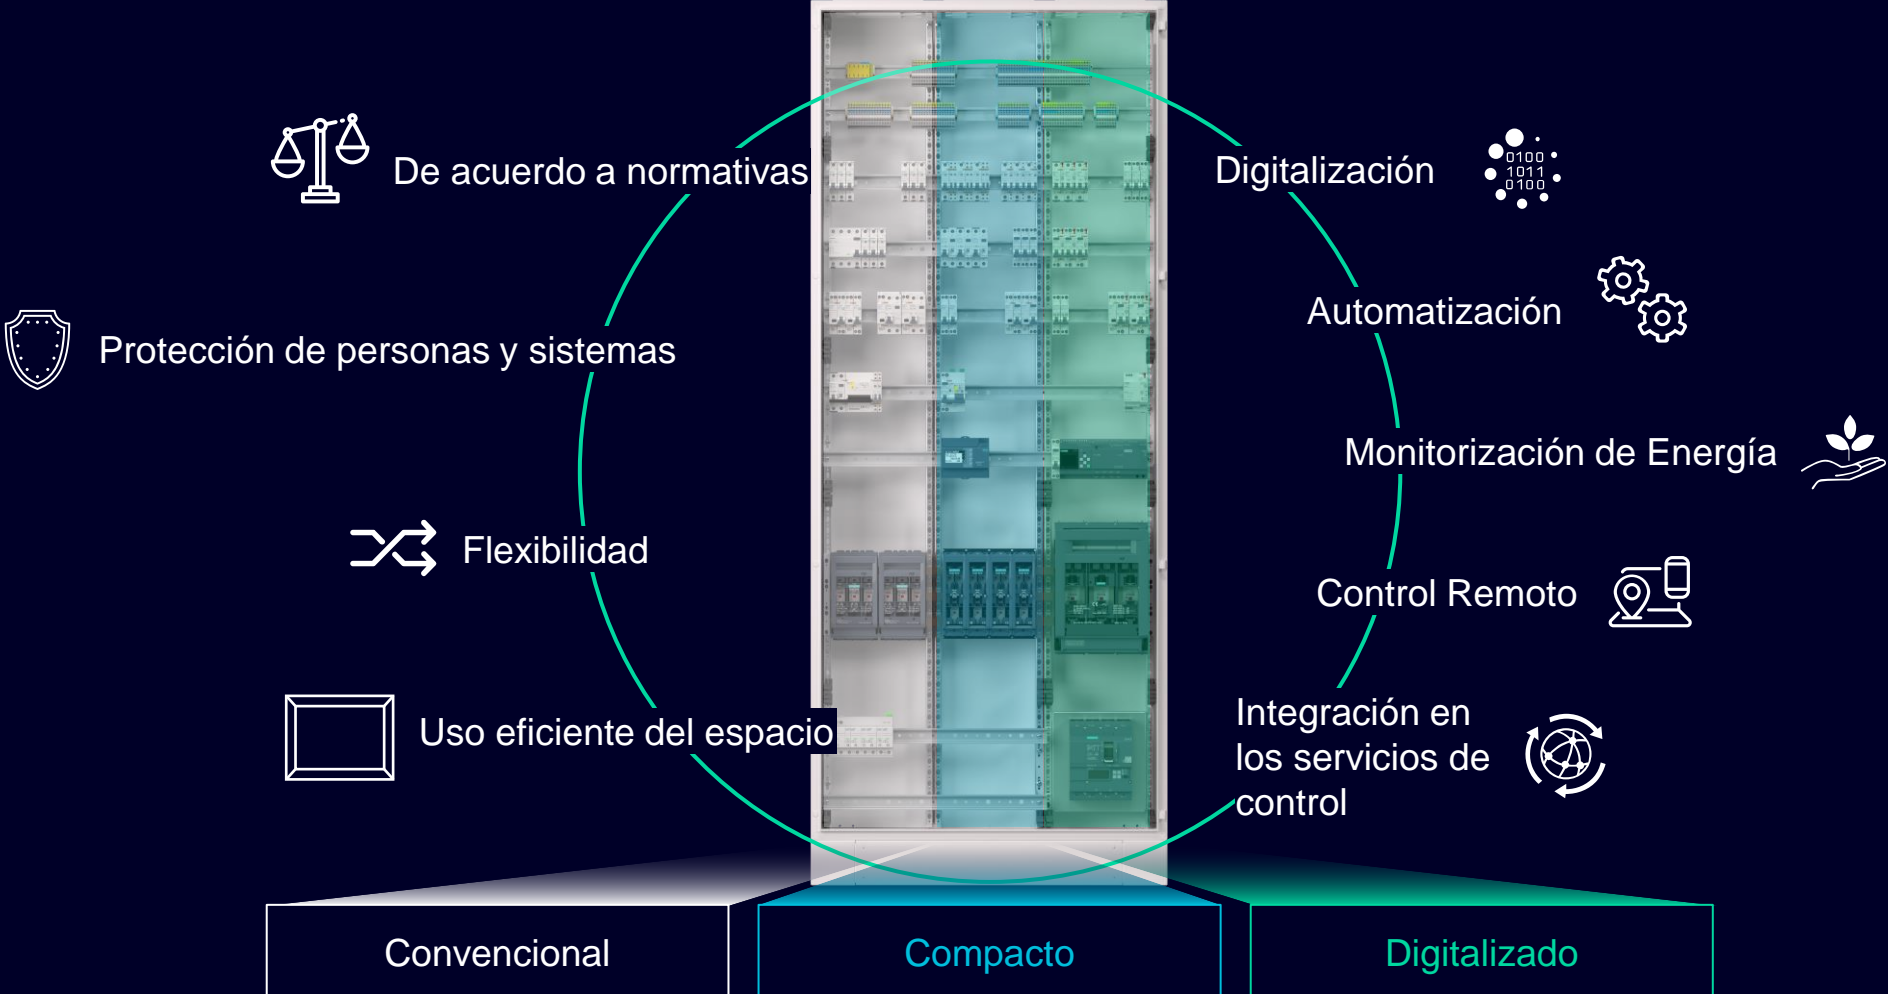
De acuerdo a normativas

Protección de personas y sistemas

Flexibilidad

Uso eficiente del espacio

Digitalización

0100
1011
0100

Automatización

Monitorización de Energía

Control Remoto

Integración en los servicios de control

Convencional

Compacto

Digitalizado